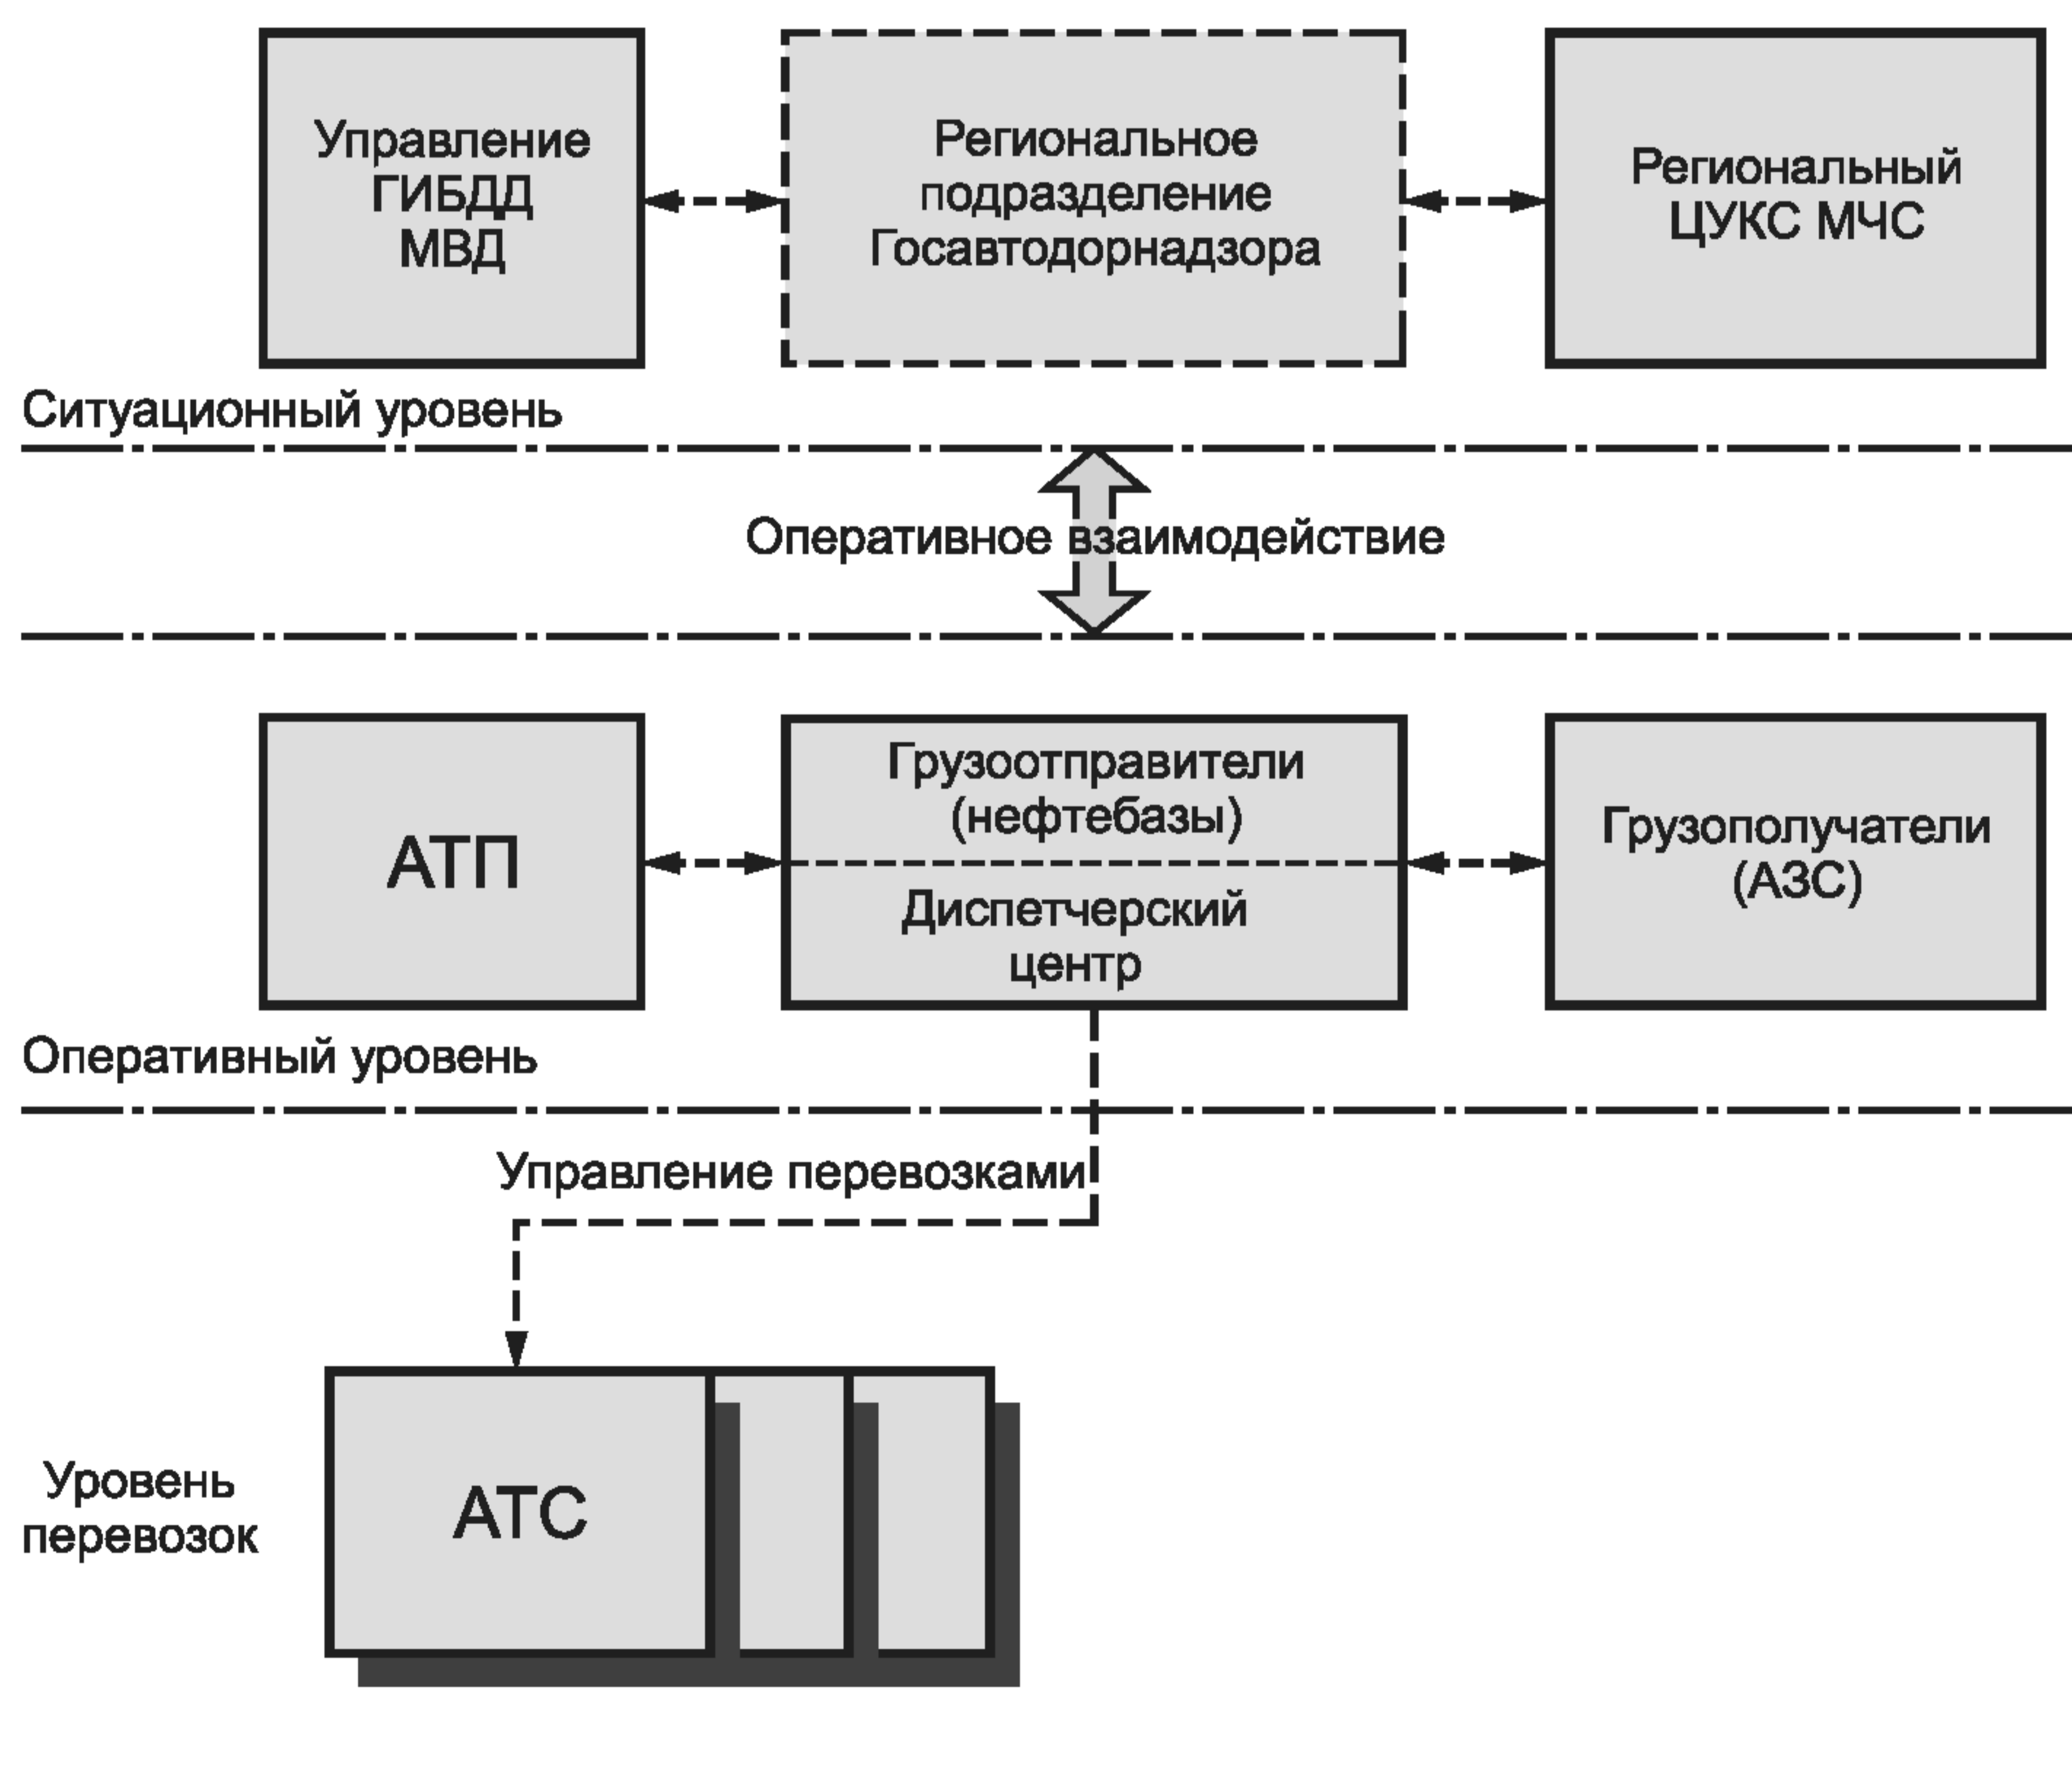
Управление ГИБДД МВД

Региональное подразделение Госавтодорнадзора

Региональный ЦУКС МЧС

Ситуационный уровень

Оперативное взаимодействие

АТП

Грузоотправители (нефтебазы)

Диспетчерский центр

Грузополучатели (АЗС)

Оперативный уровень

Управление перевозками

Уровень перевозок

АТС